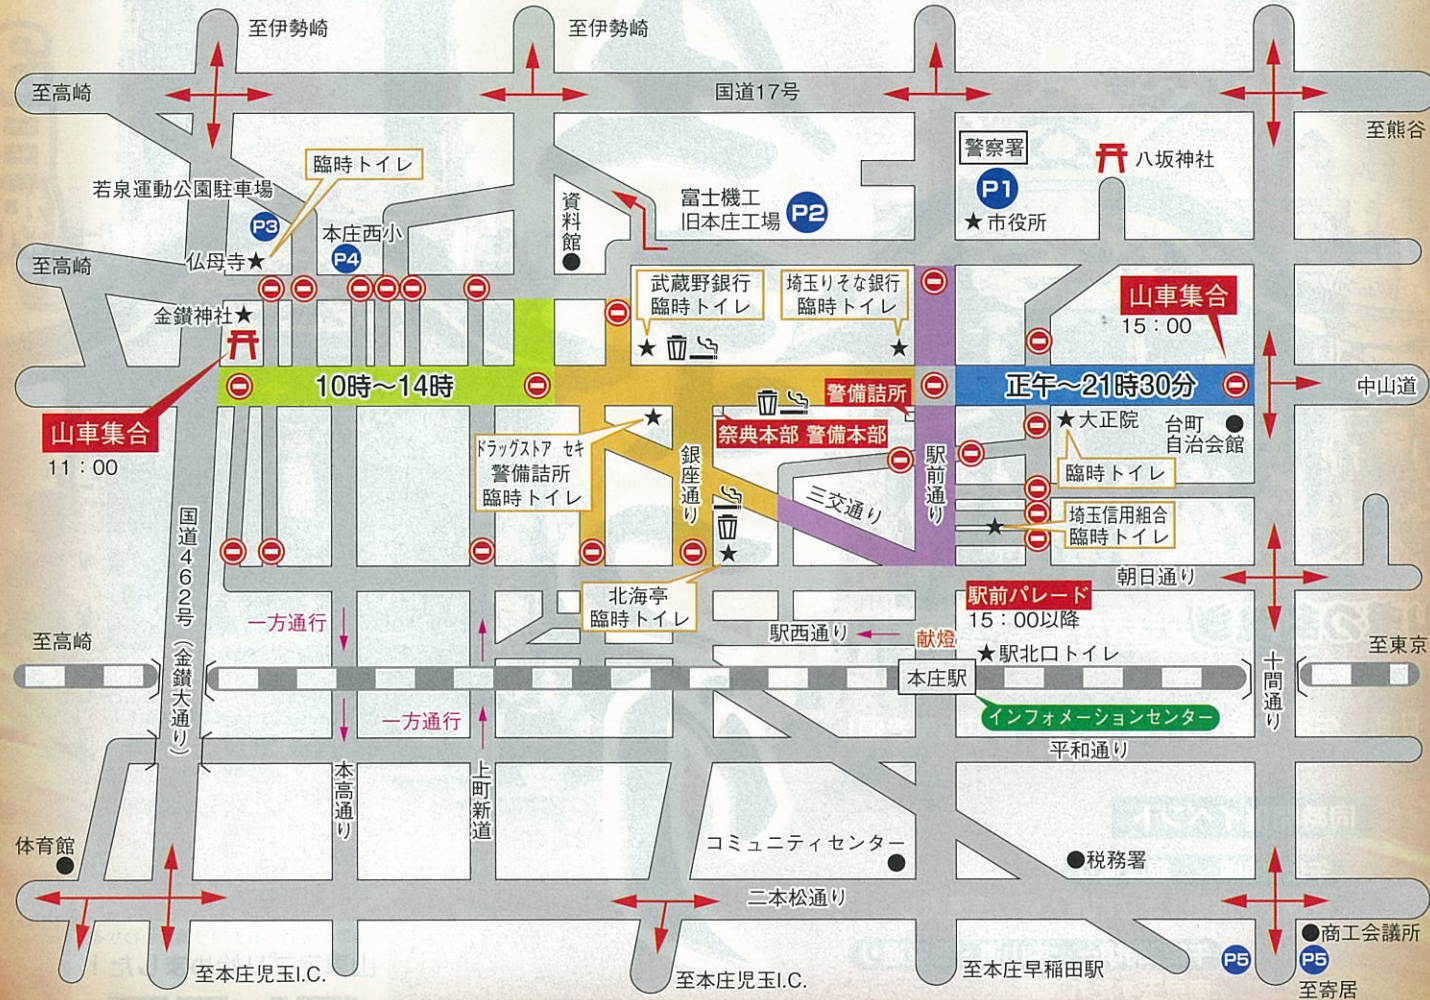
至伊勢崎
至伊勢崎
至高崎
国道17号
至熊谷
臨時トイレ
警察署
八坂神社
若泉運動公園駐車場
資料館
富士機工
旧本庄工場
P2
P1
★市役所
P3
本庄西小
P4
至高崎
仏母寺★
武蔵野銀行
臨時トイレ
埼玉りそな銀行
臨時トイレ
山車集合
15：00
金鑽神社★
10時～14時
警備詰所
正午～21時30分
中山道
山車集合
11：00
祭典本部 警備本部
★大正院
台町
自治会館
ドラッグストア セキ
警備詰所
臨時トイレ
銀座通り
駅前通り
三交通り
臨時トイレ
埼玉信用組合
臨時トイレ
国道462号（金鑽大通り）
朝日通り
北海亭
臨時トイレ
駅前パレード
15：00以降
一方通行
駅西通り
献燈
至高崎
★駅北口トイレ
至東京
本庄駅
十間通り
インフォメーションセンター
一方通行
平和通り
本高通り
上町新道
体育館
コミュニティセンター
●税務署
二本松通り
●商工会議所
至本庄児玉I.C.
至本庄児玉I.C.
至本庄早稲田駅
P5
P5
至寄居